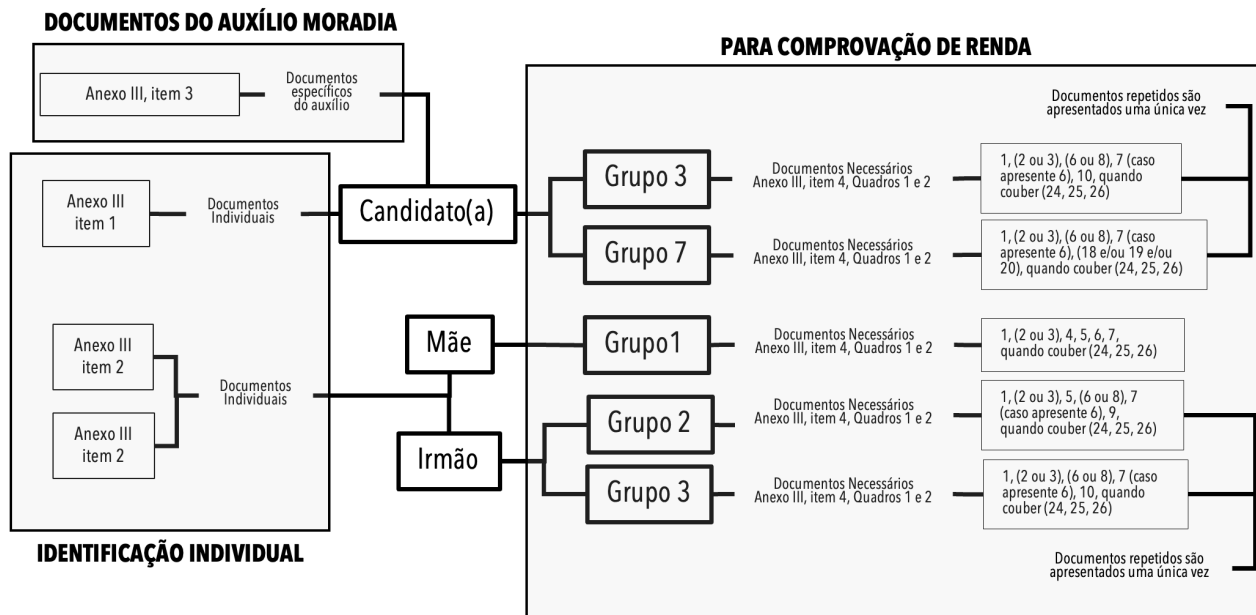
DOCUMENTOS DO AUXÍLIO MORADIA

Anexo III, item 3

Documentos específicos do auxílio

PARA COMPROVAÇÃO DE RENDA

Documentos repetidos são apresentados uma única vez

Anexo III item 1

Documentos Individuais

Candidato(a)

Grupo 3

Documentos Necessários Anexo III, item 4, Quadros 1 e 2

1, (2 ou 3), (6 ou 8), 7 (caso apresente 6), 10, quando couber (24, 25, 26)

Grupo 7

Documentos Necessários Anexo III, item 4, Quadros 1 e 2

1, (2 ou 3), (6 ou 8), 7 (caso apresente 6), (18 e/ou 19 e/ou 20), quando couber (24, 25, 26)

Anexo III item 2

Anexo III item 2

Documentos Individuais

Mãe

Grupo1

Documentos Necessários Anexo III, item 4, Quadros 1 e 2

1, (2 ou 3), 4, 5, 6, 7, quando couber (24, 25, 26)

Irmão

Grupo 2

Documentos Necessários Anexo III, item 4, Quadros 1 e 2

1, (2 ou 3), 5, (6 ou 8), 7 (caso apresente 6), 9, quando couber (24, 25, 26)

Grupo 3

Documentos Necessários Anexo III, item 4, Quadros 1 e 2

1, (2 ou 3), (6 ou 8), 7 (caso apresente 6), 10, quando couber (24, 25, 26)

IDENTIFICAÇÃO INDIVIDUAL

Documentos repetidos são apresentados uma única vez